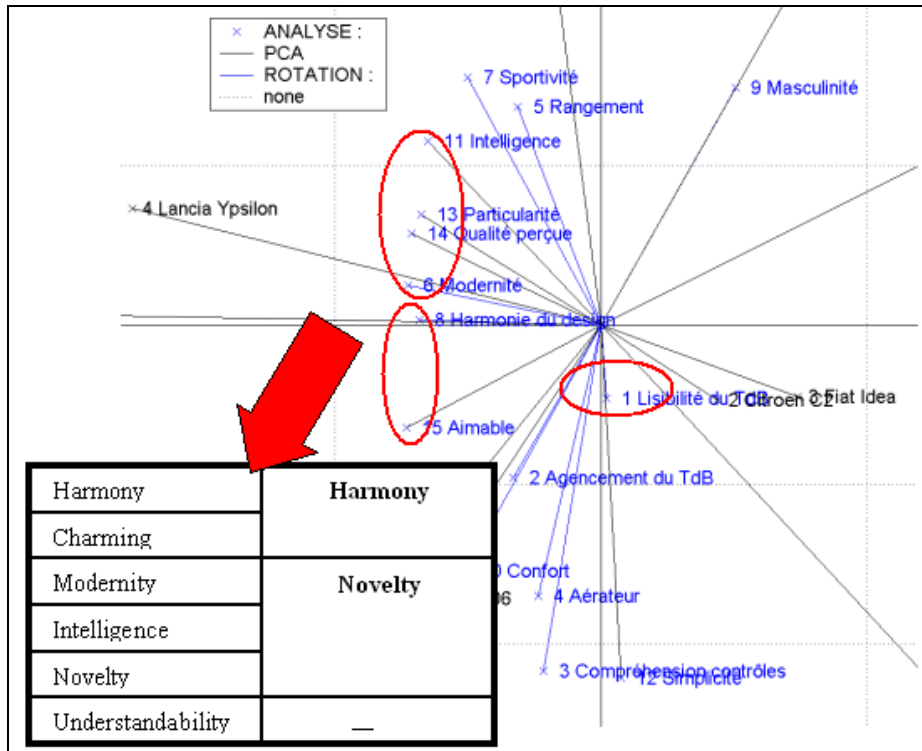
× ANALYSE :
PCA
ROTATION :
none

7 Sportivité
5 Rangement
9 Masculinité
11 Intelligence
4 Lancia Ypsilon
13 Particularité
14 Qualité perçue
6 Modernité
8 Harmonie du design
1 Lisibilité du TdB
2 Citroen C2
3 Fiat Idea
15 Aimable
2 Agencement du TdB
0 Confort
6
4 Aérateur
3 Compréhension contrôles
12 Simplicité

| Harmony | Harmony |
|---|---|
| Charming | |
| Modernity | Novelty |
| Intelligence | |
| Novelty | |
| Understandability | — |